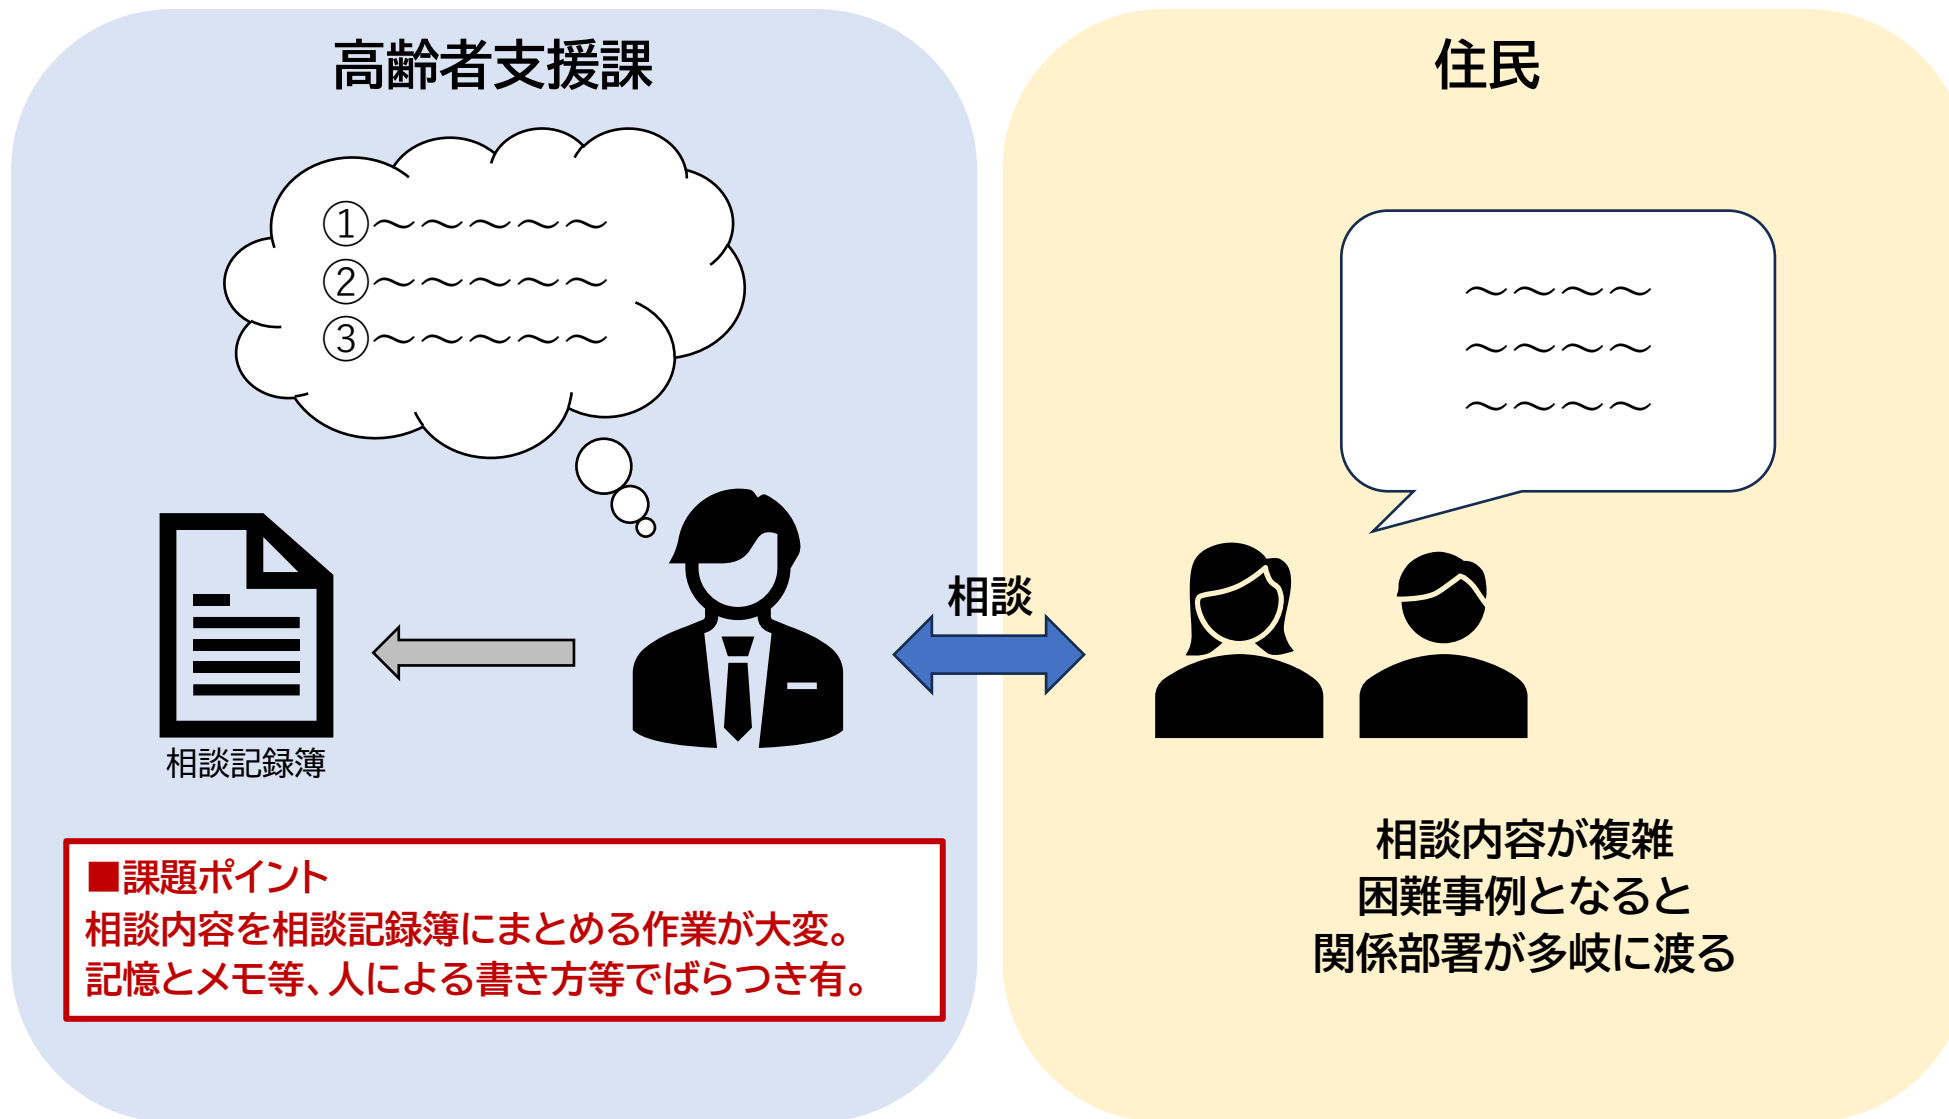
高齢者支援課

①～～～～～～
②～～～～～～
③～～～～～～

相談記録簿

■課題ポイント
相談内容を相談記録簿にまとめる作業が大変。
記憶とメモ等、人による書き方等でばらつき有。

相談

住民

～～～～～
～～～～～
～～～～～

相談内容が複雑
困難事例となると
関係部署が多岐に渡る